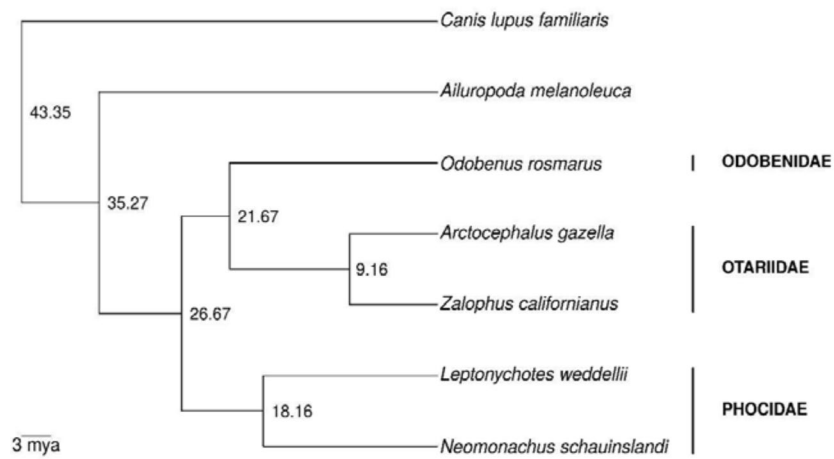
Canis lupus familiaris
43.35
Ailuropoda melanoleuca
Odobenus rosmarus
ODOBENIDAE
35.27
21.67
Arctocephalus gazella
9.16
OTARIIDAE
Zalophus californianus
26.67
Leptonychotes weddellii
18.16
PHOCIDAE
3 mya
Neomonachus schauinslandi